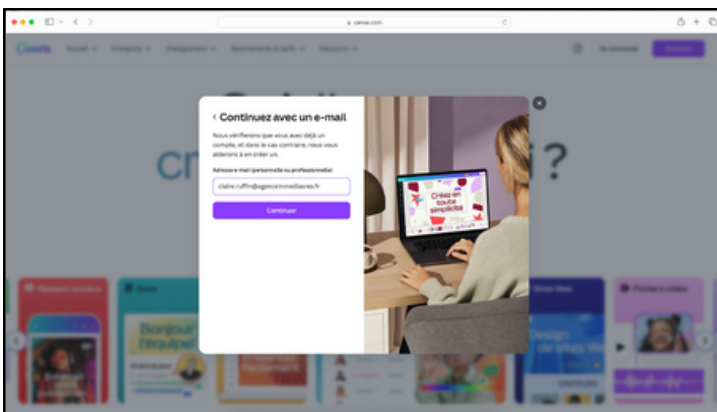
canva.com

Canva

< Continuez avec un e-mail

Nous vérifierons que vous avez déjà un compte, et dans le cas contraire, nous vous aiderons à en créer un.

Adresse e-mail (personnelle ou professionnelle)

claire.ruffin@agenceinmediasres.fr

Continuer

Créez en toute simplicité

Bonjour l'équipe!
Design de sites Web